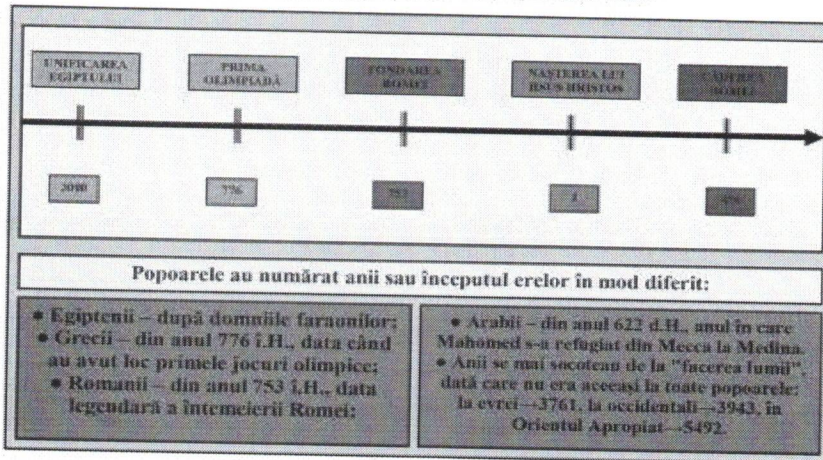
UNIFICAREA EGIPTULUI

PRIMA OLIMPIADĂ

FONDAREA ROMEI

NAȘTEREA LUI IISUS HRISTOS

CĂDEREA ROMEI

2000

776

753

1

476

Popoarele au numărat anii sau începutul erelor în mod diferit:

• Egiptenii – după domniile faraonilor;
• Grecii – din anul 776 î.H., data când au avut loc primele jocuri olimpice;
• Romanii – din anul 753 î.H., data legendară a întemeierii Romei;

• Arabii – din anul 622 d.H., anul în care Mahomed s-a refugiat din Mecca la Medina.
• Anii se mai socoteau de la "facerea lumii", dată care nu era aceeași la toate popoarele: la evrei→3761, la occidentali→3943, în Orientul Apropiat→5492.